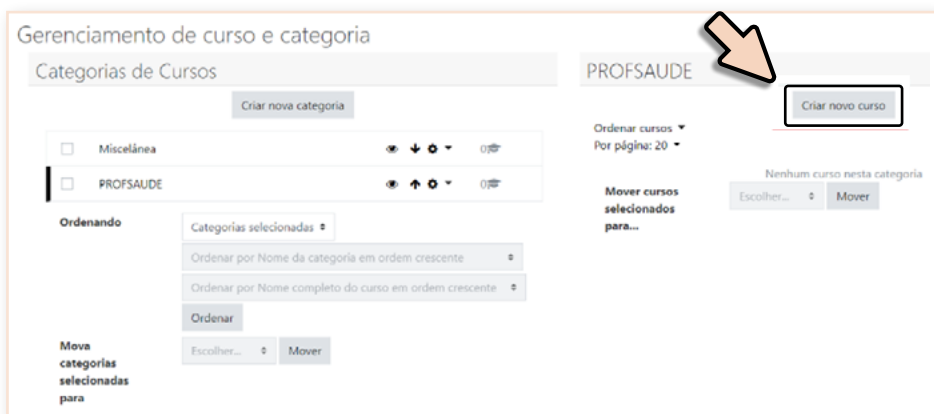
Gerenciamento de curso e categoria

Categorias de Cursos

Criar nova categoria

Miscelânea

0

PROFSAUDE

0

Ordenando

Categorias selecionadas

Ordenar por Nome da categoria em ordem crescente

Ordenar por Nome completo do curso em ordem crescente

Ordenar

Mova categorias selecionadas para

Escolher...

Mover

PROFSAUDE

Criar novo curso

Ordenar cursos

Por página: 20

Nenhum curso nesta categoria

Mover cursos selecionados para...

Escolher...

Mover